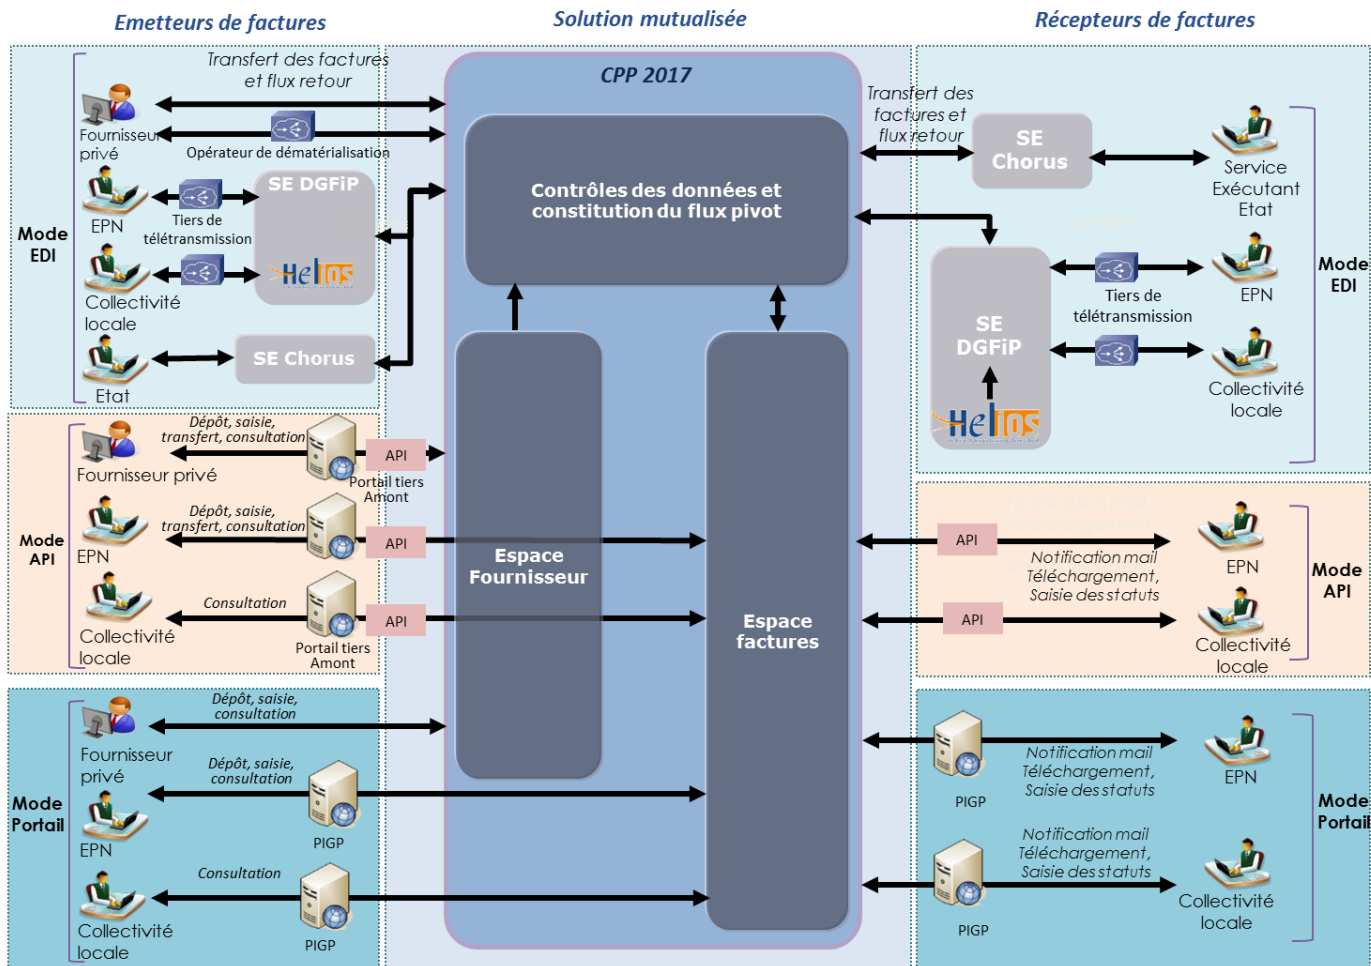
Emetteurs de factures

Solution mutualisée

Récepteurs de factures

CPP 2017

Transfert des factures et flux retour

Fournisseur privé

Opérateur de dématérialisation

EPN

Tiers de télétransmission

SE DGFiP

Helios

Mode EDI

Collectivité locale

Etat

SE Chorus

Contrôles des données et constitution du flux pivot

Transfert des factures et flux retour

SE Chorus

Service Exécutant Etat

EPN

Tiers de télétransmission

SE DGFiP

Helios

Collectivité locale

Mode EDI

Dépôt, saisie, transfert, consultation

Fournisseur privé

API

Portail tiers Amont

Mode API

Dépôt, saisie, transfert, consultation

EPN

API

Espace Fournisseur

Consultation

Collectivité locale

API

Portail tiers Amont

Espace factures

API

Notification mail Téléchargement, Saisie des statuts

EPN

Mode API

API

Collectivité locale

Dépôt, saisie, consultation

Fournisseur privé

Dépôt, saisie, consultation

Mode Portail

EPN

PIGP

Consultation

Collectivité locale

PIGP

PIGP

Notification mail Téléchargement, Saisie des statuts

EPN

Mode Portail

Notification mail Téléchargement, Saisie des statuts

PIGP

Collectivité locale